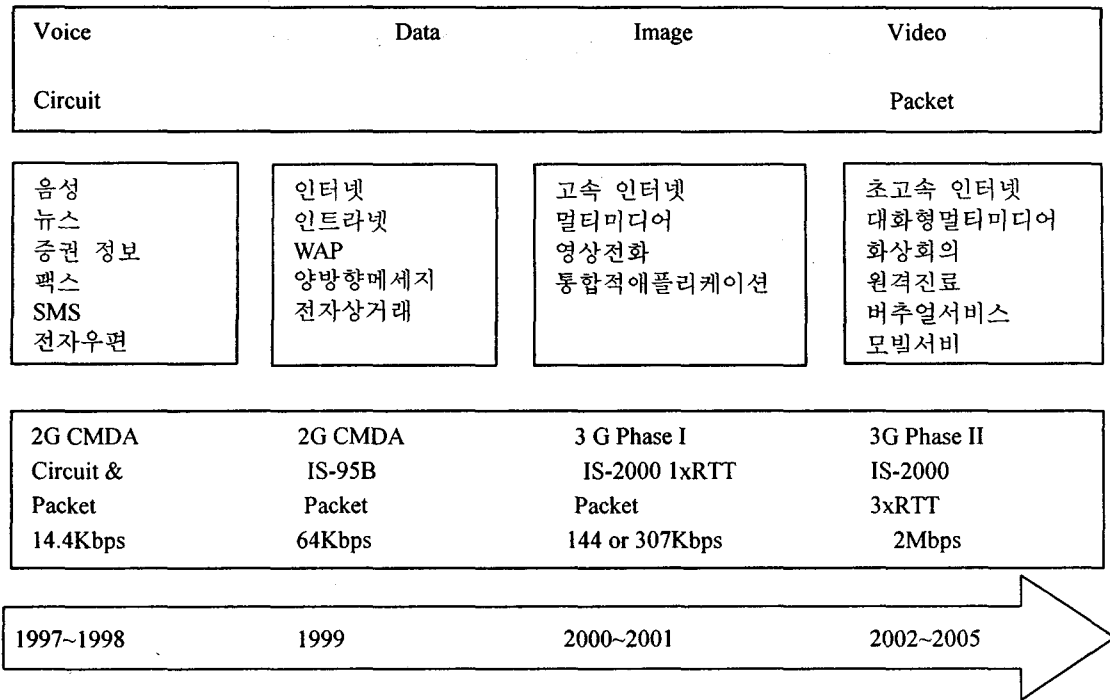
Voice Data Image Video

Circuit Packet

음성
뉴스
증권 정보
팩스
SMS
전자우편

인터넷
인트라넷
WAP
양방향메세지
전자상거래

고속 인터넷
멀티미디어
영상전화
통합적애플리케이션

초고속 인터넷
대화형멀티미디어
화상회의
원격진료
버추얼서비스
모빌서비

2G CMDA
Circuit &
Packet
14.4Kbps

2G CMDA
IS-95B
Packet
64Kbps

3 G Phase I
IS-2000 1xRTT
Packet
144 or 307Kbps

3G Phase II
IS-2000
3xRTT
2Mbps

1997~1998 1999 2000~2001 2002~2005